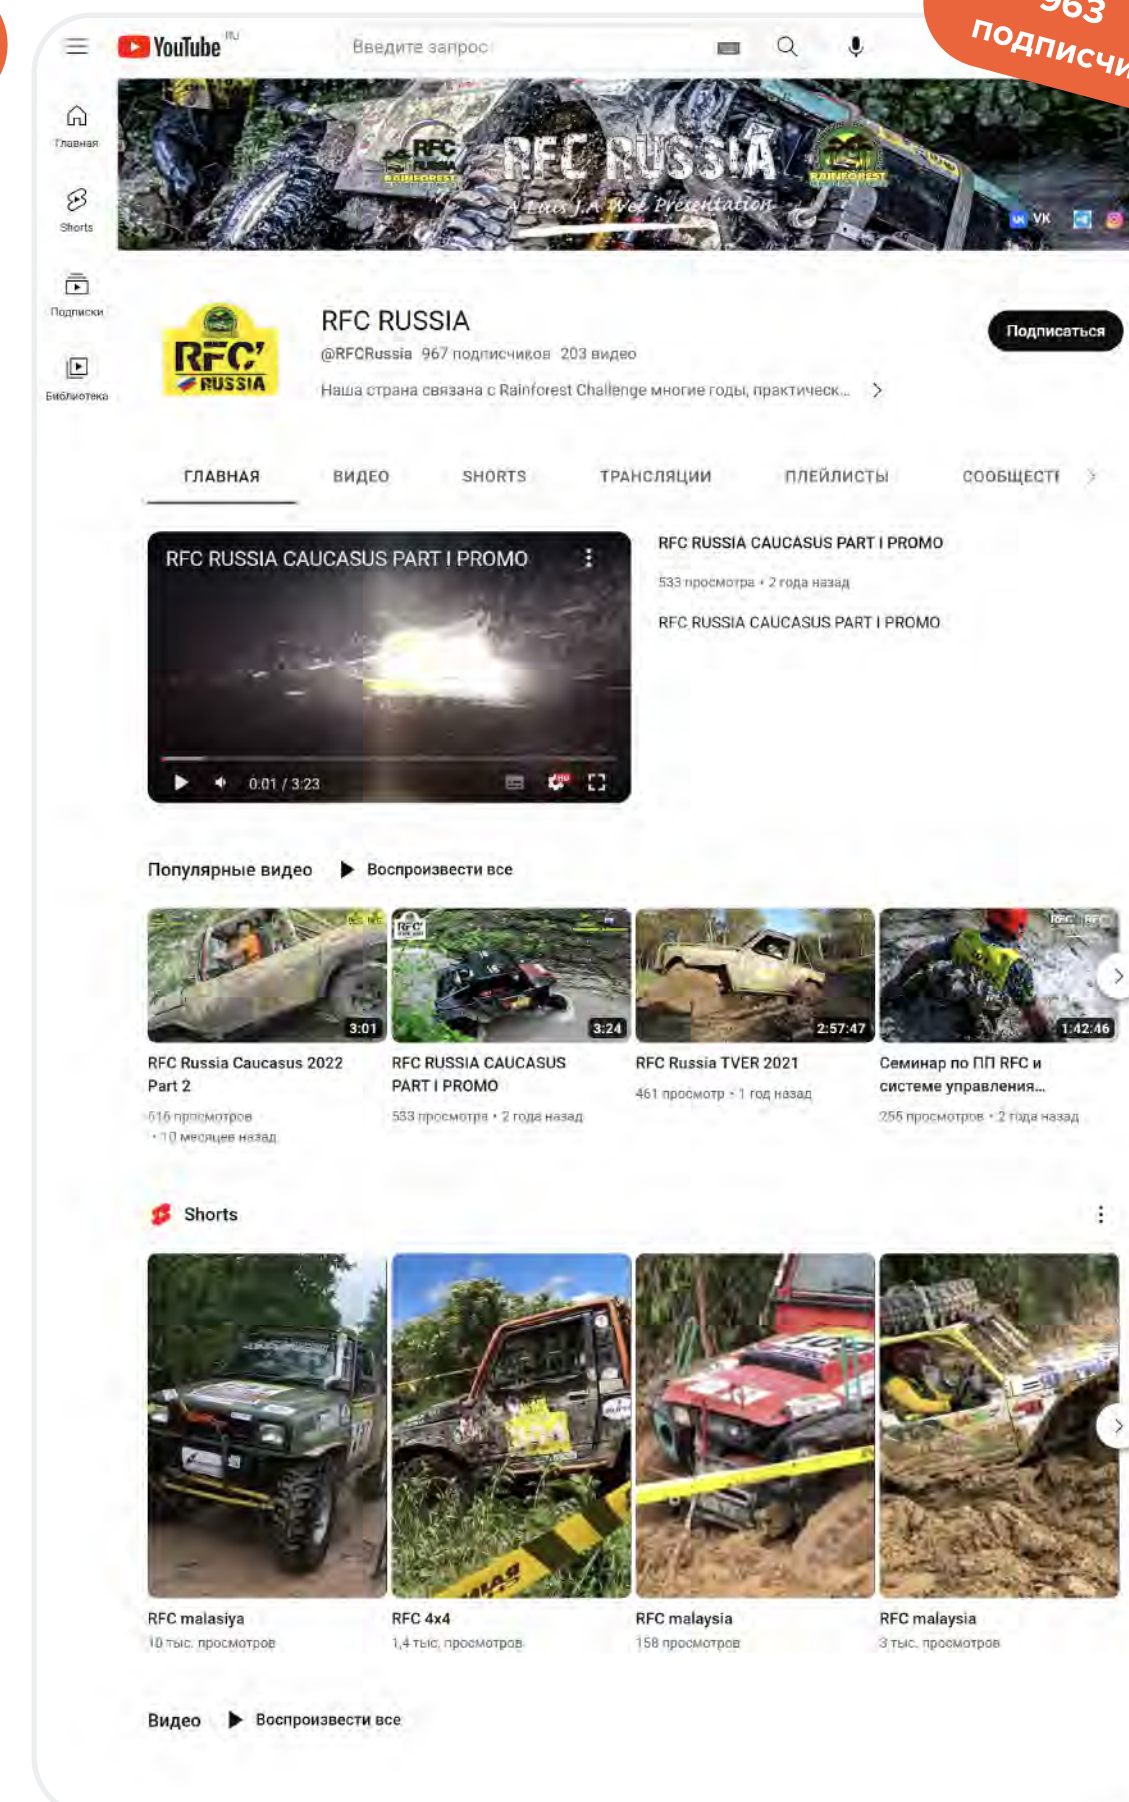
963 подписчи

YouTube RU

Введите запрос

Главная

Shorts

Подписки

Библиотека

RFC RAINFOREST RFC RUSSIA A Luis J.A Wee Presentation RAINFOREST

VK

RFC RUSSIA

RFC RUSSIA
@RFCRussia 967 подписчиков 203 видео
Наша страна связана с Rainforest Challenge многие годы, практическ...

Подписаться

ГЛАВНАЯ ВИДЕО SHORTS ТРАНСЛЯЦИИ ПЛЕЙЛИСТЫ СООБЩЕСТІ

RFC RUSSIA CAUCASUS PART I PROMO

0:01 / 3:23

RFC RUSSIA CAUCASUS PART I PROMO
533 просмотра • 2 года назад
RFC RUSSIA CAUCASUS PART I PROMO

Популярные видео Воспроизвести все

3:01
RFC Russia Caucasus 2022 Part 2
516 просмотров • 10 месяцев назад

3:24
RFC RUSSIA CAUCASUS PART I PROMO
533 просмотра • 2 года назад

2:57:47
RFC Russia TVER 2021
461 просмотр • 1 год назад

1:42:46
Семинар по ПП RFC и системе управления...
255 просмотров • 2 года назад

Shorts

RFC malasiya
10 тыс. просмотров

RFC 4x4
1,4 тыс. просмотров

RFC malaysia
158 просмотров

RFC malaysia
3 тыс. просмотров

Видео Воспроизвести все